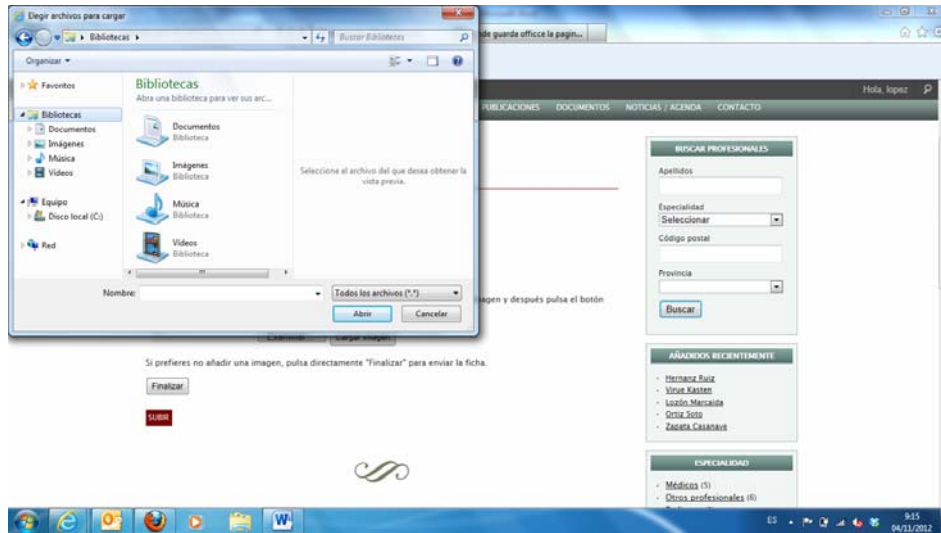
Elegir archivos para cargar

Bibliotecas ▸

Buscar Bibliotecas

Organizar ▾

Favoritos

Bibliotecas

Documentos

Imágenes

Música

Vídeos

Equipo

Disco local (C:)

Red

Bibliotecas
Abra una biblioteca para ver sus arc...

Documentos
Biblioteca

Imágenes
Biblioteca

Música
Biblioteca

Vídeos
Biblioteca

Seleccione el archivo del que desea obtener la vista previa.

Nombre:

Todos los archivos (*.*)

Abrir

Cancelar

nde guarda officce la pagin...

Hola, lopez

PUBLICACIONES DOCUMENTOS NOTICIAS / AGENDA CONTACTO

agen y después pulsa el botón

Examinar... Cargar imagen

Si prefieres no añadir una imagen, pulsa directamente "Finalizar" para enviar la ficha.

Finalizar

SUBIR

BUSCAR PROFESIONALES

Apellidos

Especialidad

Seleccionar

Código postal

Provincia

Buscar

AÑADIDOS RECIENTEMENTE

Hernanz Ruiz
Virue Kasten
Lozón Marcaida
Ortiz Soto
Zapata Casanave

ESPECIALIDAD

Médicos (5)
Otros profesionales (6)

ES

9:15
04/11/2012